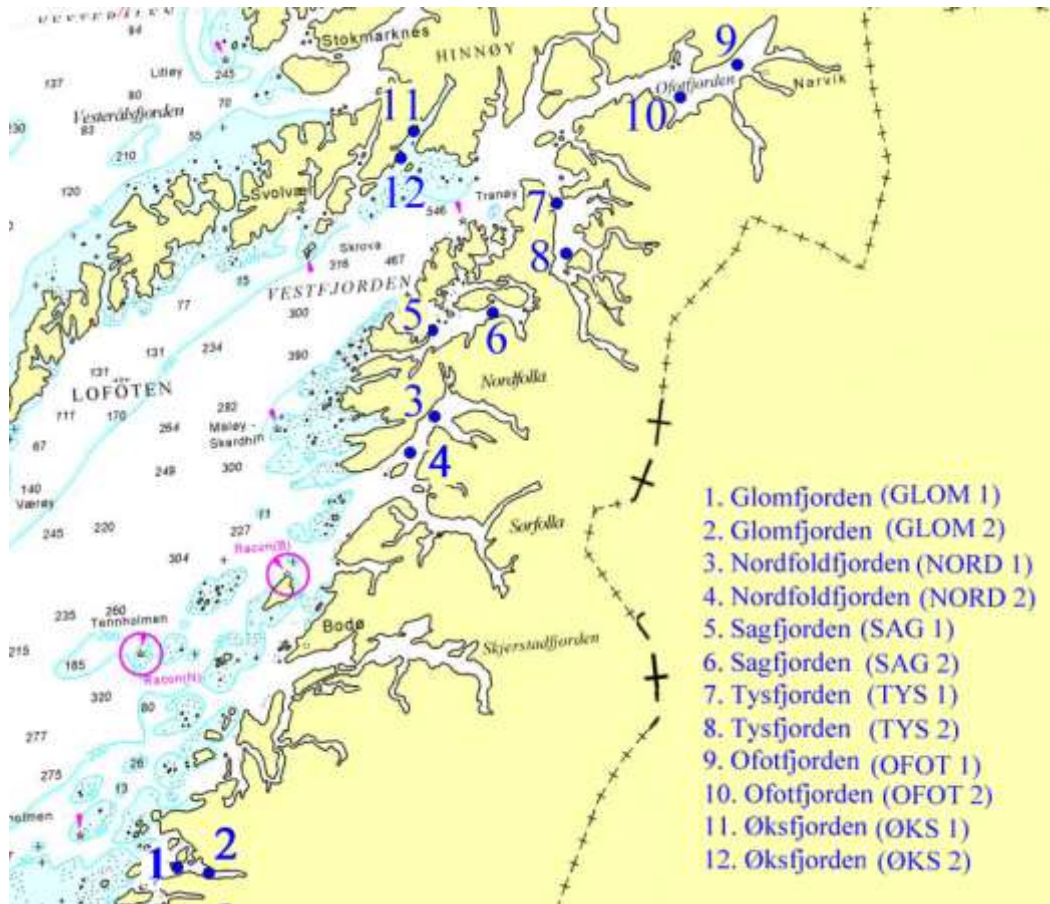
Stokmarknes
HINNØY
9
Ofotfjorden
Narvik
10
94
245
Litløy
137
80
Vesterålsfjorden
70
83
55
230
11
210
12
120
Svolvær
546
Tranøy
7
Skrova
316
467
8
85
VESTFJORDEN
77
300
5
6
131
234
390
LOFOTEN
Nordfolla
282
3
111
170
Måløy - Skardhl
264
67
4
249
300
140
Værøy
245
220
227
Sørfolla
Racon(B)
304
235
260
Tennholmen
Bodø
Skjerstadfjorden
215
185
Racon(N)
320
80
277
275
13
holmen
1
2

1. Glomfjorden (GLOM 1)
2. Glomfjorden (GLOM 2)
3. Nordfoldfjorden (NORD 1)
4. Nordfoldfjorden (NORD 2)
5. Sagfjorden (SAG 1)
6. Sagfjorden (SAG 2)
7. Tysfjorden (TYS 1)
8. Tysfjorden (TYS 2)
9. Ofotfjorden (OFOT 1)
10. Ofotfjorden (OFOT 2)
11. Øksfjorden (ØKS 1)
12. Øksfjorden (ØKS 2)